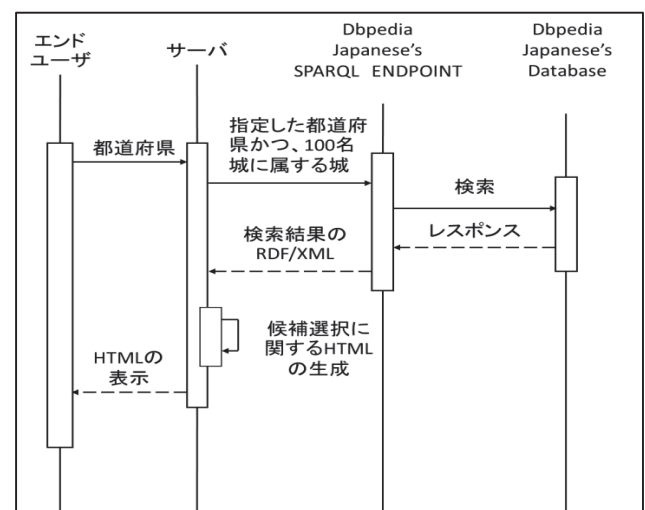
エンド
ユーザ

サーバ

Dbpedia
Japanese's
SPARQL ENDPOINT

Dbpedia
Japanese's
Database

都道府県

指定した都道府県かつ、100名城に属する城

検索

レスポンス

検索結果の
RDF/XML

候補選択に
関するHTML
の生成

HTMLの
表示